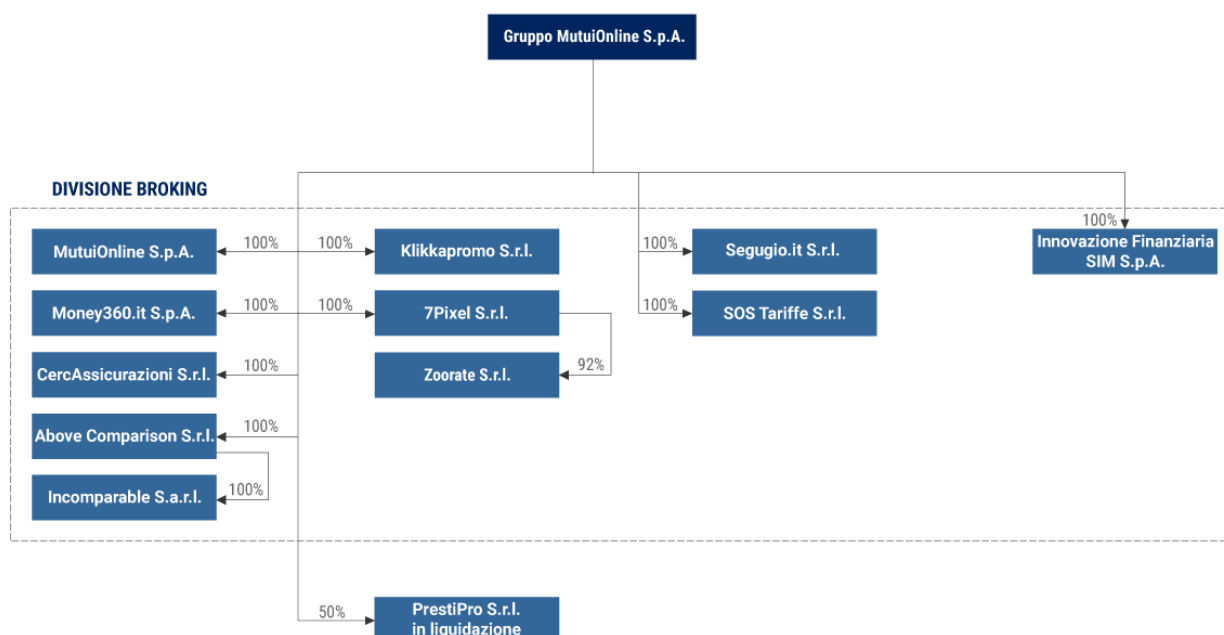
Gruppo MutuiOnline S.p.A.

DIVISIONE BROKING

100%
MutuiOnline S.p.A.
100%
100%
Klikkapromo S.r.l.
100%
Segugio.it S.r.l.
100%
Innovazione Finanziaria SIM S.p.A.

Money360.it S.p.A.
100%
100%
7Pixel S.r.l.
100%
SOS Tariffe S.r.l.

CercAssicurazioni S.r.l.
100%
Zoorate S.r.l.
92%

Above Comparison S.r.l.
100%

Incomparable S.a.r.l.
100%

50%
PrestiPro S.r.l. in liquidazione